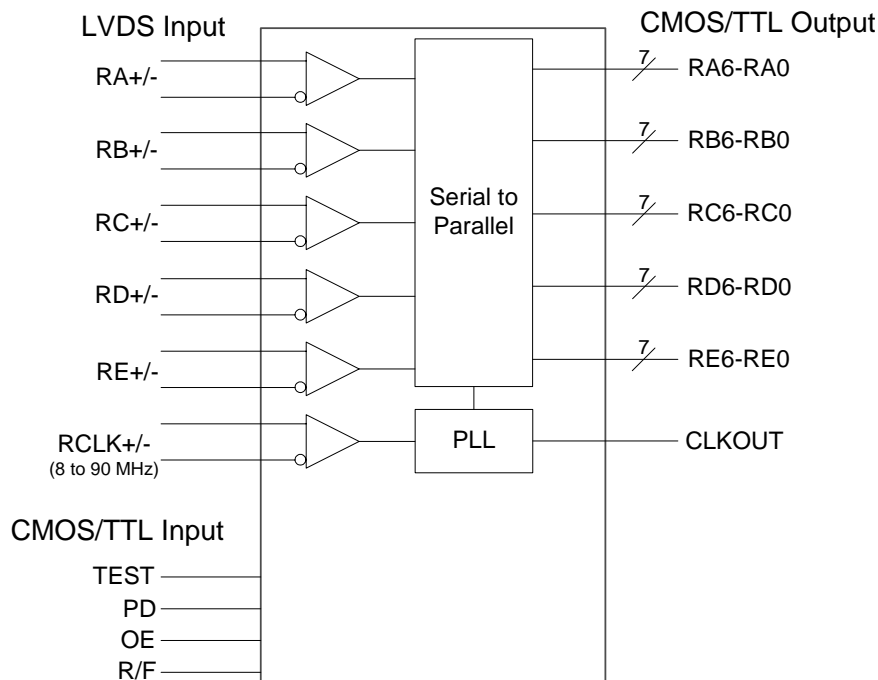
LVDS Input

CMOS/TTL Output

RA+/-

RB+/-

RC+/-

RD+/-

RE+/-

RCLK+/-
(8 to 90 MHz)

Serial to Parallel

PLL

7
RA6-RA0

7
RB6-RB0

7
RC6-RC0

7
RD6-RD0

7
RE6-RE0

CLKOUT

CMOS/TTL Input

TEST

PD

OE

R/F